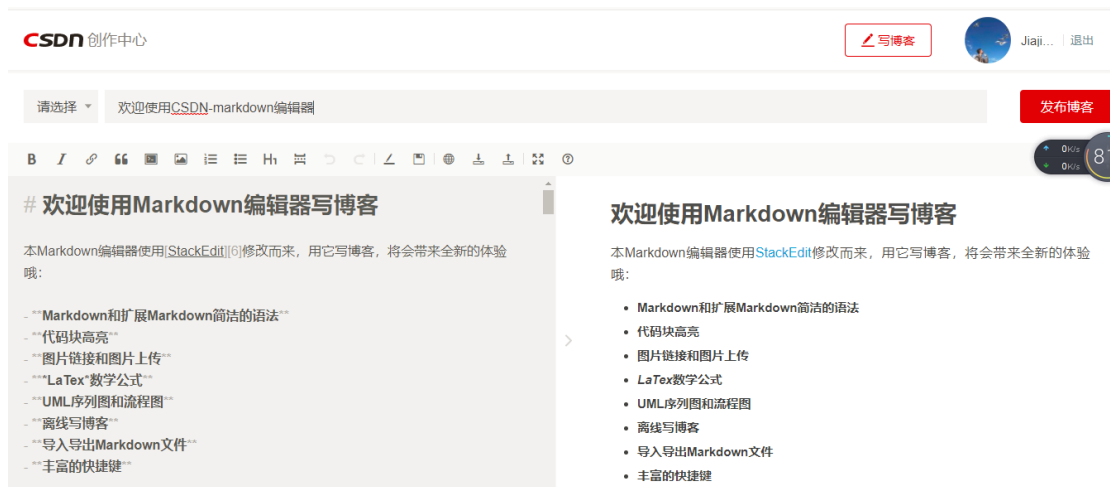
CSDN 创作中心

写博客

Jiaji... | 退出

请选择

欢迎使用CSDN-markdown编辑器

发布博客

B I

H1

0K/s
0K/s

8

# 欢迎使用Markdown编辑器写博客

本Markdown编辑器使用[StackEdit][6]修改而来，用它写博客，将会带来全新的体验哦：

- **Markdown和扩展Markdown简洁的语法**
- **代码块高亮**
- **图片链接和图片上传**
- ***LaTex*数学公式**
- **UML序列图和流程图**
- **离线写博客**
- **导入导出Markdown文件**
- **丰富的快捷键**

欢迎使用Markdown编辑器写博客

本Markdown编辑器使用StackEdit修改而来，用它写博客，将会带来全新的体验哦：

- Markdown和扩展Markdown简洁的语法
- 代码块高亮
- 图片链接和图片上传
- LaTex数学公式
- UML序列图和流程图
- 离线写博客
- 导入导出Markdown文件
- 丰富的快捷键